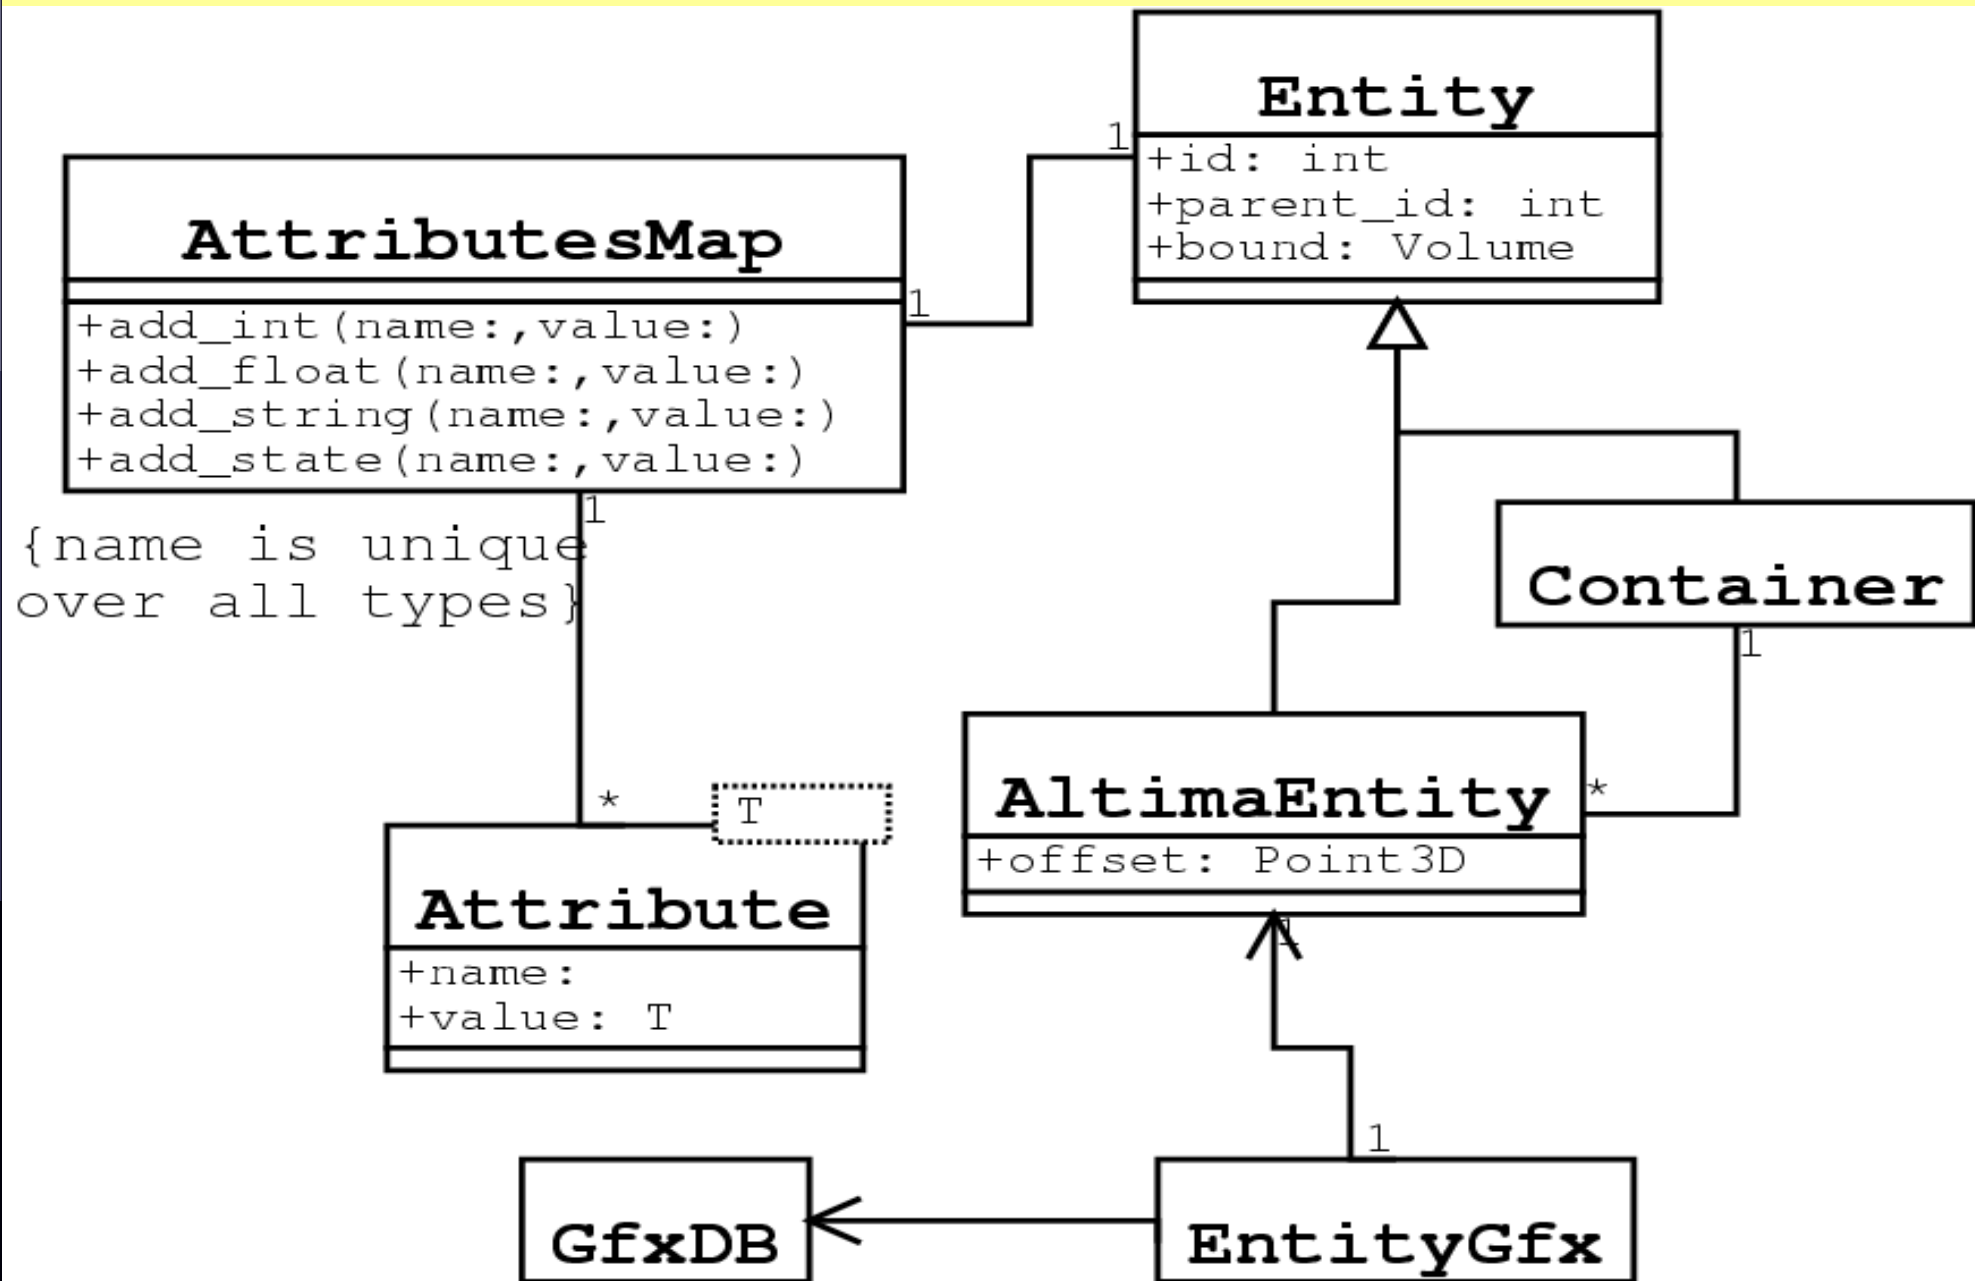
Entity
+id: int
+parent_id: int
+bound: Volume

1

AttributesMap
+add_int(name:,value:)
+add_float(name:,value:)
+add_string(name:,value:)
+add_state(name:,value:)

1

1

{name is unique over all types}

Container

1

AltimaEntity
+offset: Point3D

*

*

T

Attribute
+name:
+value: T

1

1

GfxDB

EntityGfx